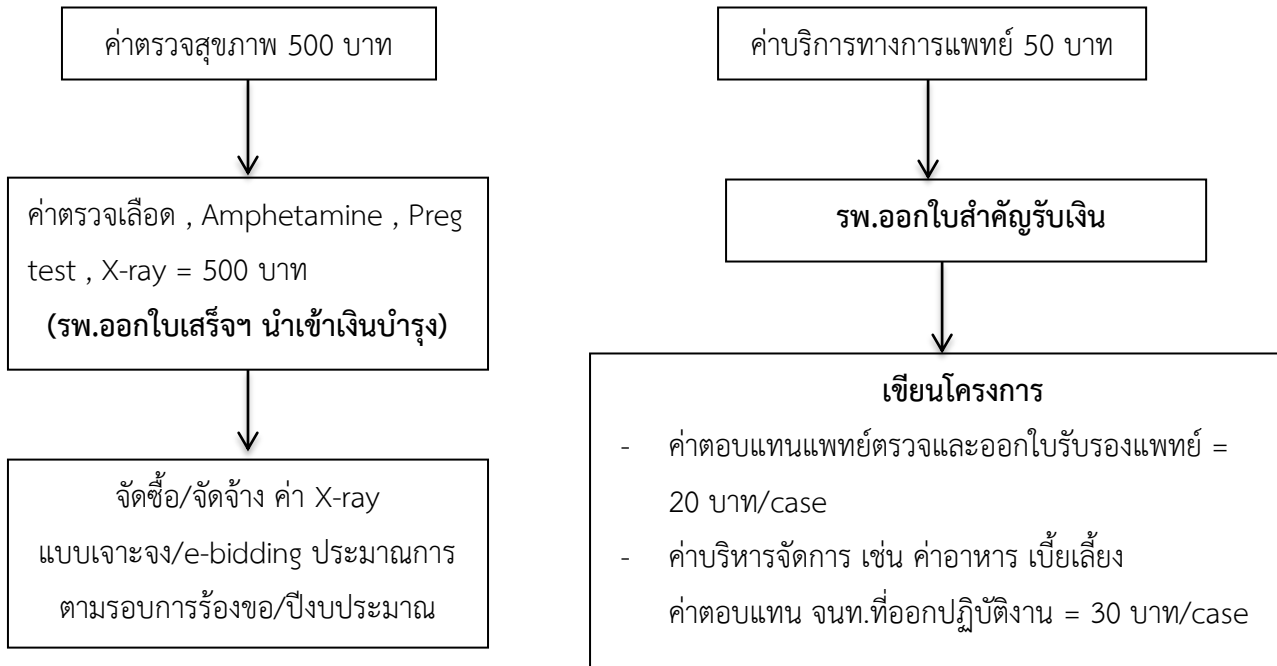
ค่าตรวจสุขภาพ 500 บาท

ค่าตรวจเลือด , Amphetamine , Preg test , X-ray = 500 บาท
(รพ.ออกใบเสร็จฯ นำเข้าเงินบำรุง)

จัดซื้อ/จัดจ้าง ค่า X-ray แบบเจาะจง/e-bidding ประมาณการ ตามรอบการร้องขอ/ปีงบประมาณ

ค่าบริการทางการแพทย์ 50 บาท

รพ.ออกใบสำคัญรับเงิน

เขียนโครงการ
- ค่าตอบแทนแพทย์ตรวจและออกใบรับรองแพทย์ = 20 บาท/case
- ค่าบริหารจัดการ เช่น ค่าอาหาร เบี้ยเลี้ยง ค่าตอบแทน จนท.ที่ออกปฏิบัติงาน = 30 บาท/case